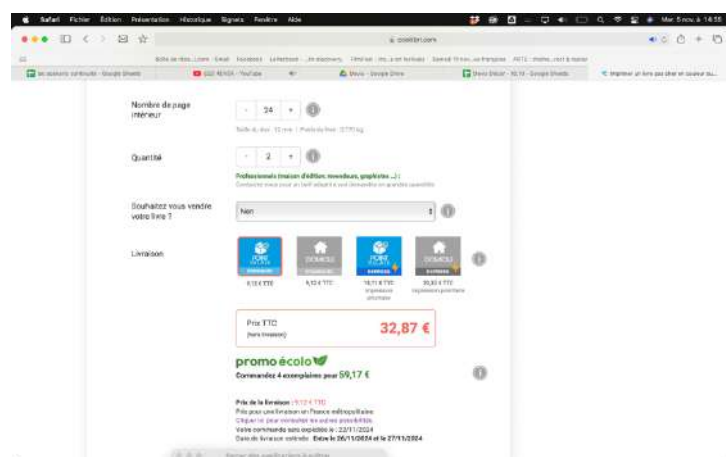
Safari Fichier Édition Présentation Historique Signets Fenêtre Aide

Mar. 5 nov. à 14:55

coollibri.com

Nombre de page intérieur

- 34 +

Quantité

- 2 +

Professionnels (maison d'édition, revendeurs, graphistes ...) :

Souhaitez vous vendre votre livre ?

Non

Livraison

POINT RELAIS

DOMICILE

POINT RELAIS

DOMICILE

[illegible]

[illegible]

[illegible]

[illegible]

Prix TTC
(hors livraison)

32,87 €

promo écolo

Commandez 4 exemplaires pour 59,17 €

Prix de la livraison : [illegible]
Prix pour une livraison en France métropolitaine.
Cliquez ici pour consulter les autres possibilités.
Votre commande sera expédiée le : 22/11/2024
Date de livraison estimée : Entre le 26/11/2024 et le 27/11/2024